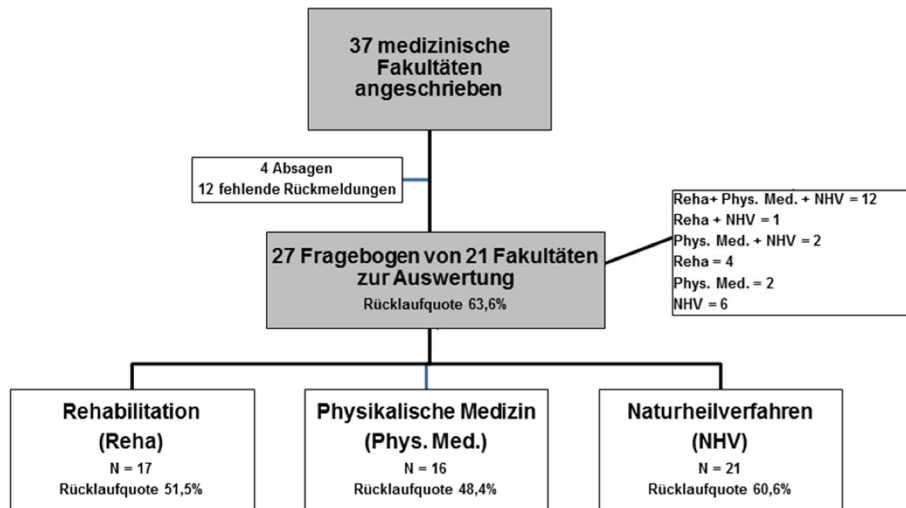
37 medizinische Fakultäten angeschrieben

4 Absagen
12 fehlende Rückmeldungen

27 Fragebogen von 21 Fakultäten zur Auswertung
Rücklaufquote 63,6%

Reha+ Phys. Med. + NHV = 12
Reha + NHV = 1
Phys. Med. + NHV = 2
Reha = 4
Phys. Med. = 2
NHV = 6

Rehabilitation (Reha)
N = 17
Rücklaufquote 51,5%

Physikalische Medizin (Phys. Med.)
N = 16
Rücklaufquote 48,4%

Naturheilverfahren (NHV)
N = 21
Rücklaufquote 60,6%